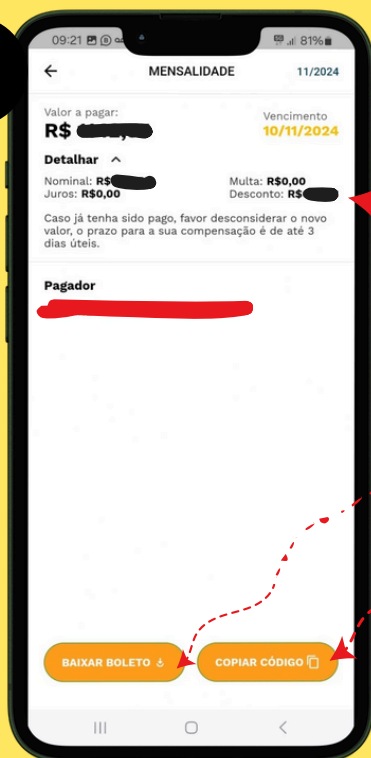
09:21 81%

MENSALIDADE 11/2024

Valor a pagar:
R$ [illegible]

Vencimento
10/11/2024

Detalhar

Nominal: R$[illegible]
Juros: R$0,00
Multa: R$0,00
Desconto: R$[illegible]

Caso já tenha sido pago, favor desconsiderar o novo valor, o prazo para a sua compensação é de até 3 dias úteis.

Pagador
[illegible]

BAIXAR BOLETO

COPIAR CÓDIGO